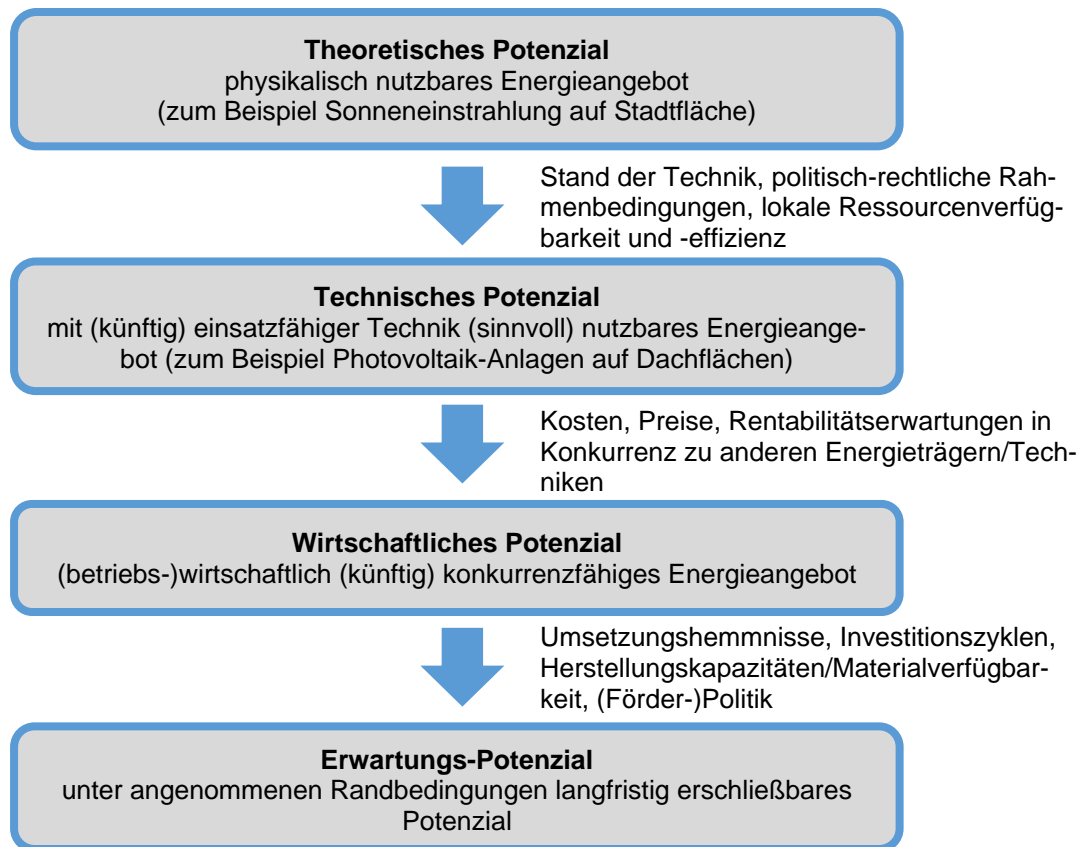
**Theoretisches Potenzial**
physikalisch nutzbares Energieangebot (zum Beispiel Sonneneinstrahlung auf Stadtfläche)

Stand der Technik, politisch-rechtliche Rahmenbedingungen, lokale Ressourcenverfügbarkeit und -effizienz

**Technisches Potenzial**
mit (künftig) einsatzfähiger Technik (sinnvoll) nutzbares Energieangebot (zum Beispiel Photovoltaik-Anlagen auf Dachflächen)

Kosten, Preise, Rentabilitätserwartungen in Konkurrenz zu anderen Energieträgern/Techniken

**Wirtschaftliches Potenzial**
(betriebs-)wirtschaftlich (künftig) konkurrenzfähiges Energieangebot

Umsetzungshemmnisse, Investitionszyklen, Herstellungskapazitäten/Materialverfügbarkeit, (Förder-)Politik

**Erwartungs-Potenzial**
unter angenommenen Randbedingungen langfristig erschließbares Potenzial